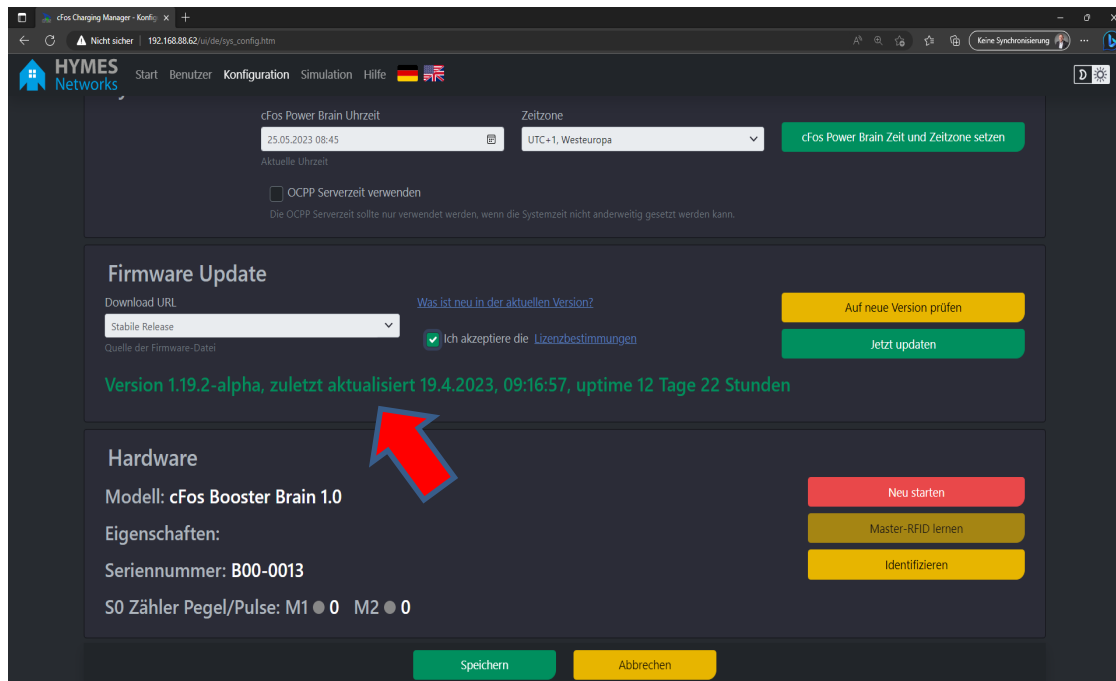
cFos Charging Manager - Konfig ×

Nicht sicher | 192.168.88.62/ui/de/sys_config.htm

Keine Synchronisierung

HYMES Networks

Start Benutzer Konfiguration Simulation Hilfe

cFos Power Brain Uhrzeit
25.05.2023 08:45
Aktuelle Uhrzeit

Zeitzone
UTC+1, Westeuropa

cFos Power Brain Zeit und Zeitzone setzen

OCPP Serverzeit verwenden
Die OCPP Serverzeit sollte nur verwendet werden, wenn die Systemzeit nicht anderweitig gesetzt werden kann.

Firmware Update

Download URL
Stabile Release
Quelle der Firmware-Datei

Was ist neu in der aktuellen Version?

Ich akzeptiere die Lizenzbestimmungen

Auf neue Version prüfen

Jetzt updaten

Version 1.19.2-alpha, zuletzt aktualisiert 19.4.2023, 09:16:57, uptime 12 Tage 22 Stunden

Hardware

Modell: cFos Booster Brain 1.0

Eigenschaften:

Seriennummer: B00-0013

S0 Zähler Pegel/Pulse: M1 0 M2 0

Neu starten

Master-RFID lernen

Identifizieren

Speichern

Abbrechen